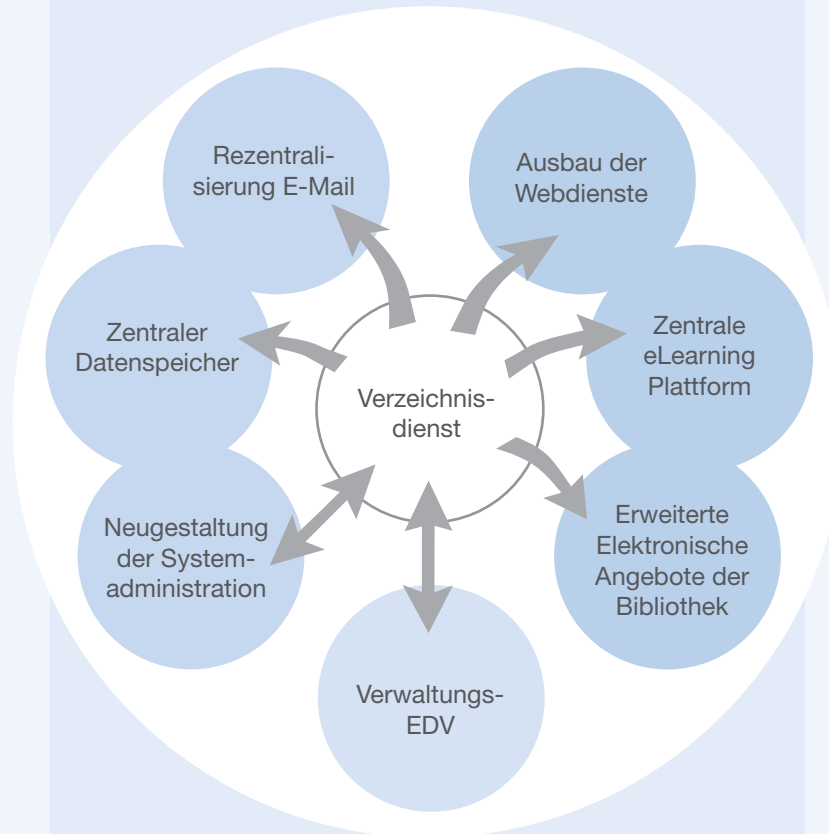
Rezentralisierung E-Mail

Ausbau der Webdienste

Zentraler Datenspeicher

Zentrale eLearning Plattform

Verzeichnisdienst

Neugestaltung der Systemadministration

Erweiterte Elektronische Angebote der Bibliothek

Verwaltungs-EDV